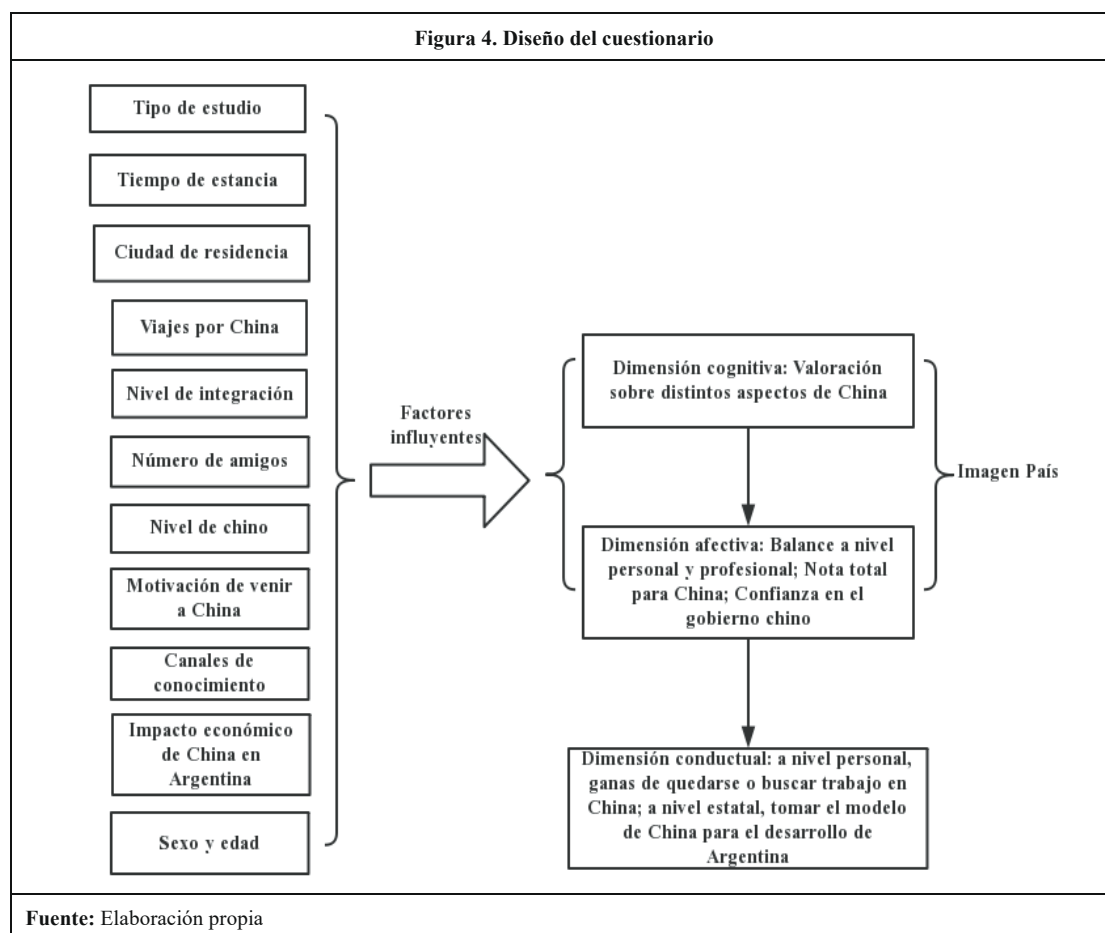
Figura 4. Diseño del cuestionario

Tipo de estudio

Tiempo de estancia

Ciudad de residencia

Viajes por China

Nivel de integración

Número de amigos

Nivel de chino

Motivación de venir a China

Canales de conocimiento

Impacto económico de China en Argentina

Sexo y edad

Factores influyentes

Dimensión cognitiva: Valoración sobre distintos aspectos de China

Dimensión afectiva: Balance a nivel personal y profesional; Nota total para China; Confianza en el gobierno chino

Imagen País

Dimensión conductual: a nivel personal, ganas de quedarse o buscar trabajo en China; a nivel estatal, tomar el modelo de China para el desarrollo de Argentina

Fuente: Elaboración propia